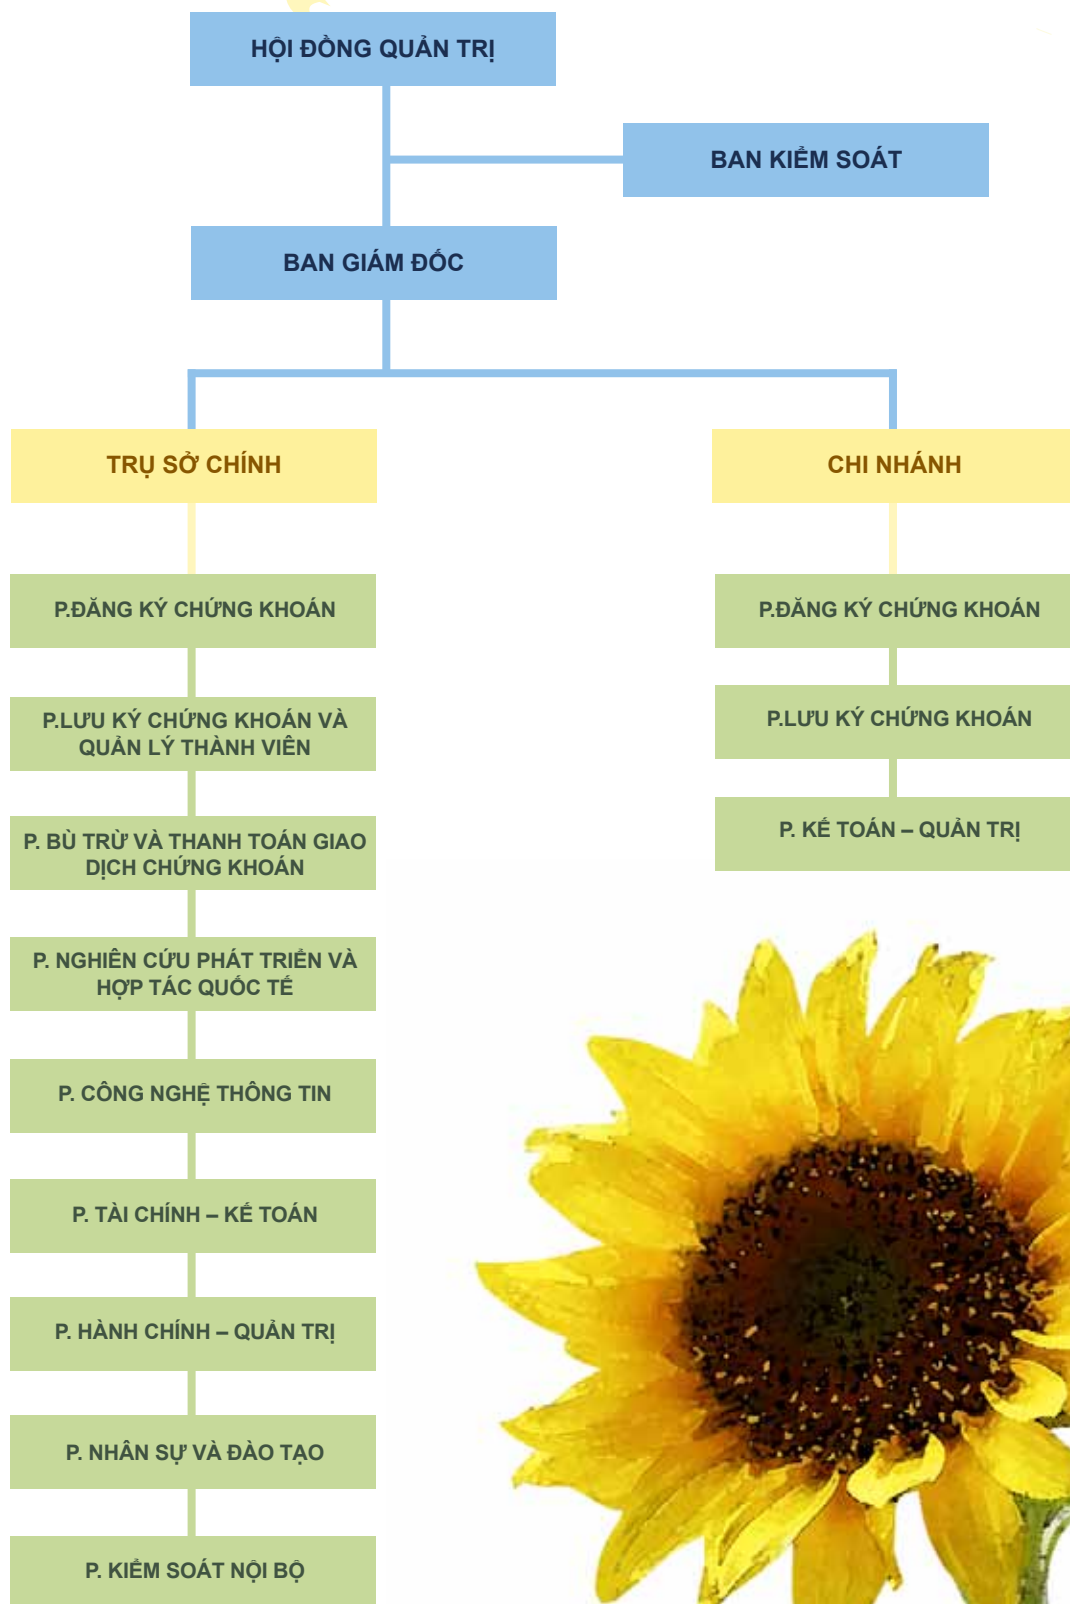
HỘI ĐỒNG QUẢN TRỊ

BAN KIỂM SOÁT

BAN GIÁM ĐỐC

TRỤ SỞ CHÍNH

CHI NHÁNH

P.ĐĂNG KÝ CHỨNG KHOÁN

P.LƯU KÝ CHỨNG KHOÁN VÀ QUẢN LÝ THÀNH VIÊN

P. BÙ TRỪ VÀ THANH TOÁN GIAO DỊCH CHỨNG KHOÁN

P. NGHIÊN CỨU PHÁT TRIỂN VÀ HỢP TÁC QUỐC TẾ

P. CÔNG NGHỆ THÔNG TIN

P. TÀI CHÍNH – KẾ TOÁN

P. HÀNH CHÍNH – QUẢN TRỊ

P. NHÂN SỰ VÀ ĐÀO TẠO

P. KIỂM SOÁT NỘI BỘ

P.ĐĂNG KÝ CHỨNG KHOÁN

P.LƯU KÝ CHỨNG KHOÁN

P. KẾ TOÁN – QUẢN TRỊ